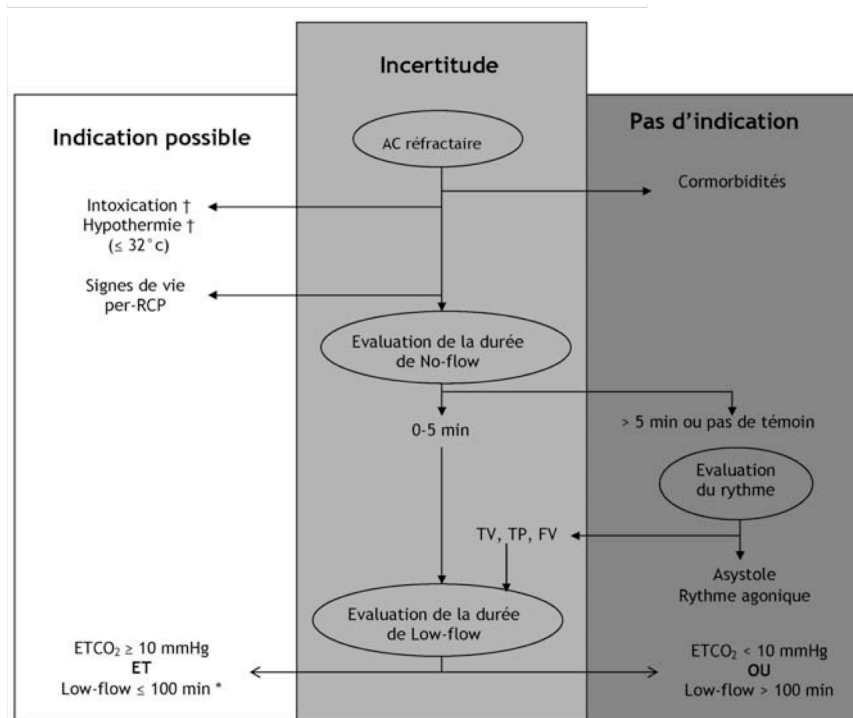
Incertitude

Indication possible

Pas d'indication

AC réfractaire

Intoxication †
Hypothermie †
(≤ 32°c)

Cormorbidités

Signes de vie per-RCP

Evaluation de la durée de No-flow

0-5 min

> 5 min ou pas de témoin

Evaluation du rythme

TV, TP, FV

Asystole
Rythme agonique

Evaluation de la durée de Low-flow

$ETCO_2 \geq 10$ mmHg
ET
Low-flow ≤ 100 min *

$ETCO_2 < 10$ mmHg
OU
Low-flow > 100 min